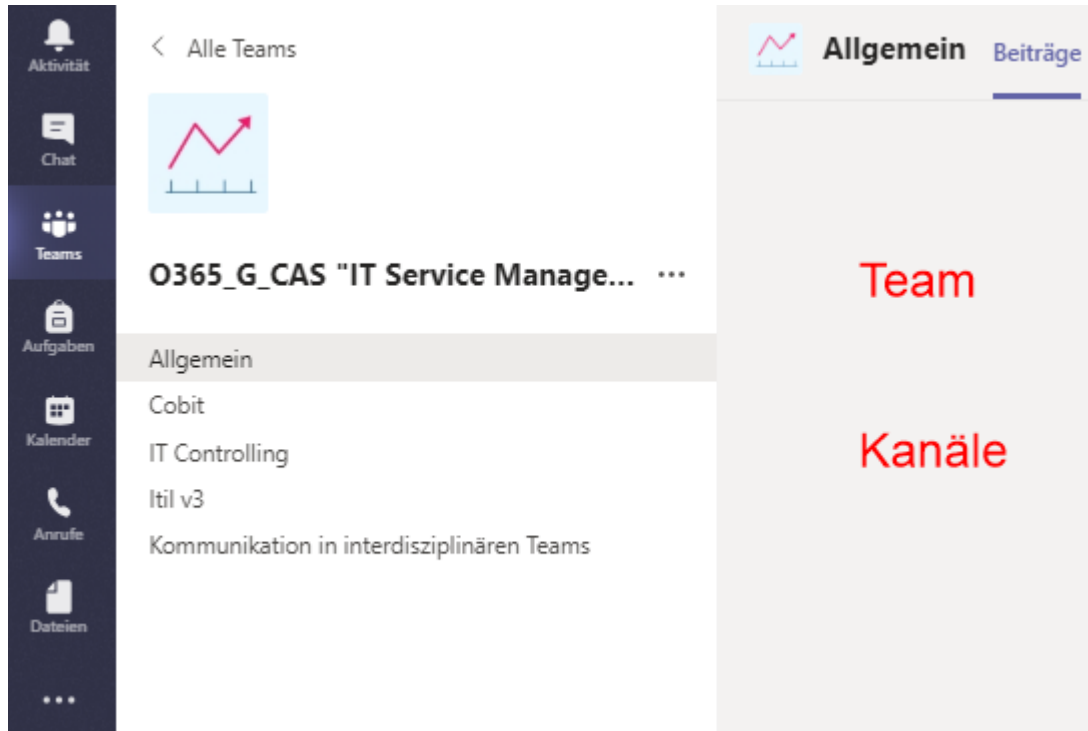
Aktivität

Chat

Teams

Aufgaben

Kalender

Anrufe

Dateien

...

< Alle Teams

O365_G_CAS "IT Service Manage... ...

Allgemein

Cobit

IT Controlling

Itil v3

Kommunikation in interdisziplinären Teams

Allgemein Beiträge

Team

Kanäle